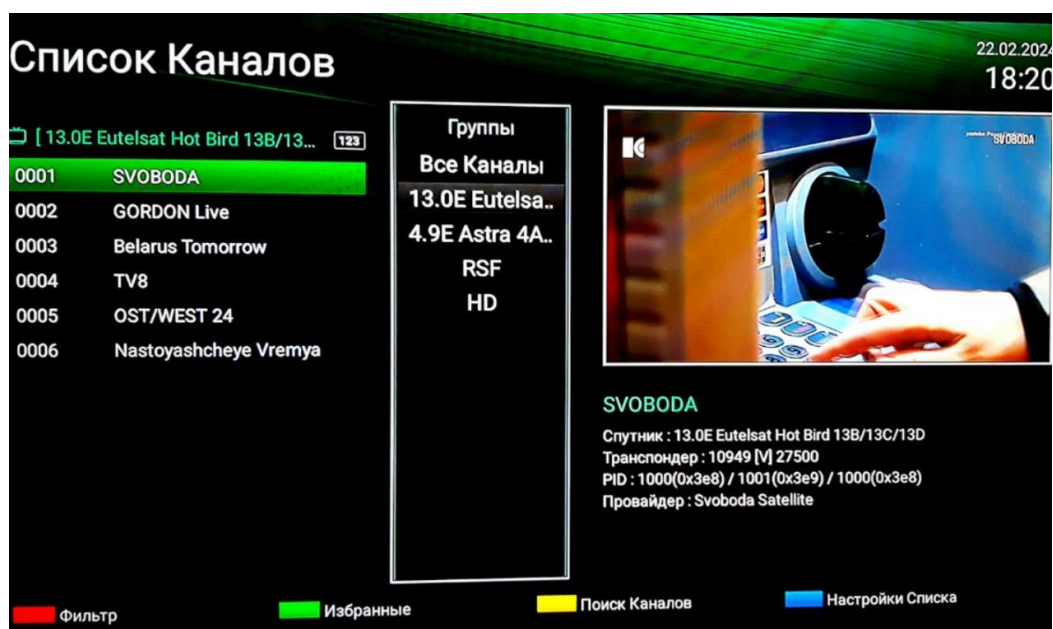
Список Каналов

22.02.2024
18:20

[ 13.0E Eutelsat Hot Bird 13B/13... 123

0001 SVOBODA
0002 GORDON Live
0003 Belarus Tomorrow
0004 TV8
0005 OST/WEST 24
0006 Nastoyashcheye Vremya

Группы
Все Каналы
13.0E Eutelsa..
4.9E Astra 4A..
RSF
HD

SVOBODA

SVOBODA
Спутник : 13.0E Eutelsat Hot Bird 13B/13C/13D
Транспондер : 10949 [V] 27500
PID : 1000(0x3e8) / 1001(0x3e9) / 1000(0x3e8)
Провайдер : Svoboda Satellite

Фильтр
Избранные
Поиск Каналов
Настройки Списка